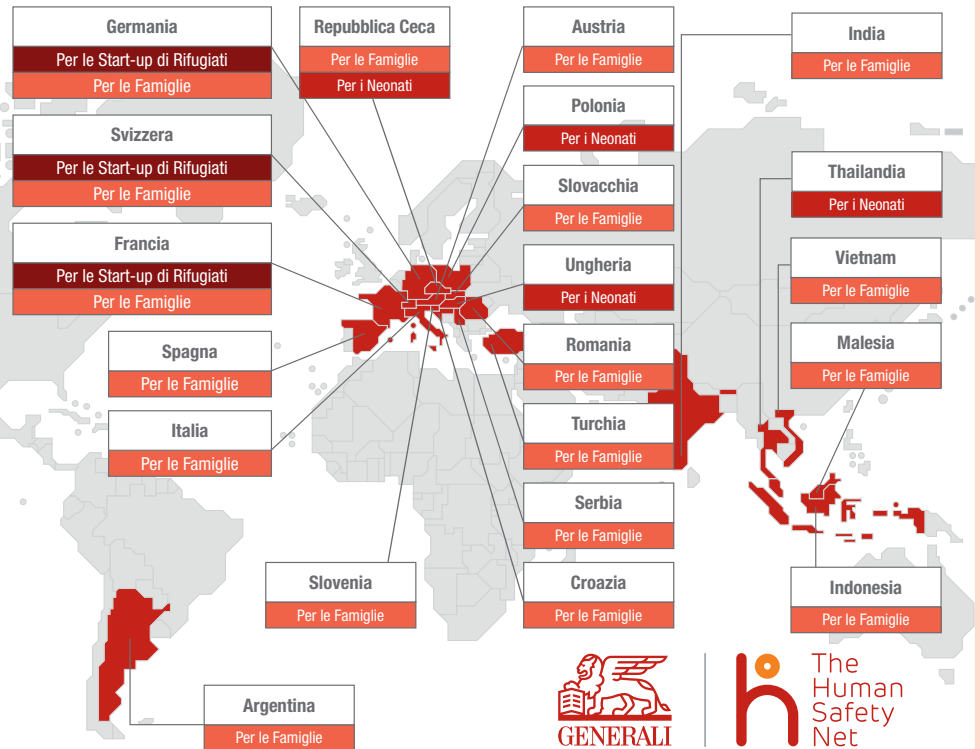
Germania
Per le Start-up di Rifugiati
Per le Famiglie

Repubblica Ceca
Per le Famiglie
Per i Neonati

Austria
Per le Famiglie

India
Per le Famiglie

Svizzera
Per le Start-up di Rifugiati
Per le Famiglie

Polonia
Per i Neonati

Slovacchia
Per le Famiglie

Thailandia
Per i Neonati

Francia
Per le Start-up di Rifugiati
Per le Famiglie

Ungheria
Per i Neonati

Vietnam
Per le Famiglie

Spagna
Per le Famiglie

Romania
Per le Famiglie

Malesia
Per le Famiglie

Italia
Per le Famiglie

Turchia
Per le Famiglie

Serbia
Per le Famiglie

Slovenia
Per le Famiglie

Croazia
Per le Famiglie

Indonesia
Per le Famiglie

Argentina
Per le Famiglie

GENERALI

The Human Safety Net